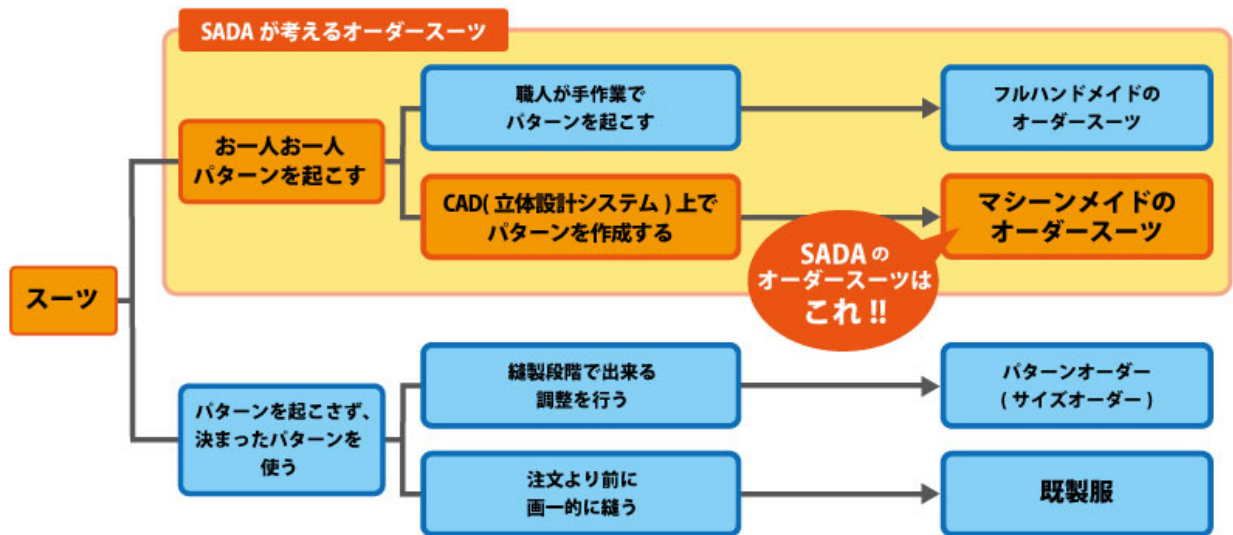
SADA が考えるオーダースーツ

スーツ

お一人お一人 パターンを起こす

職人が手作業で パターンを起こす

フルハンドメイドの オーダースーツ

CAD(立体設計システム)上で パターンを作成する

マシーンメイドの オーダースーツ

SADA の オーダースーツは これ!!

パターンを起こさず、決まったパターンを使う

縫製段階で出来る 調整を行う

パターンオーダー (サイズオーダー)

注文より前に 画一的に縫う

既製服